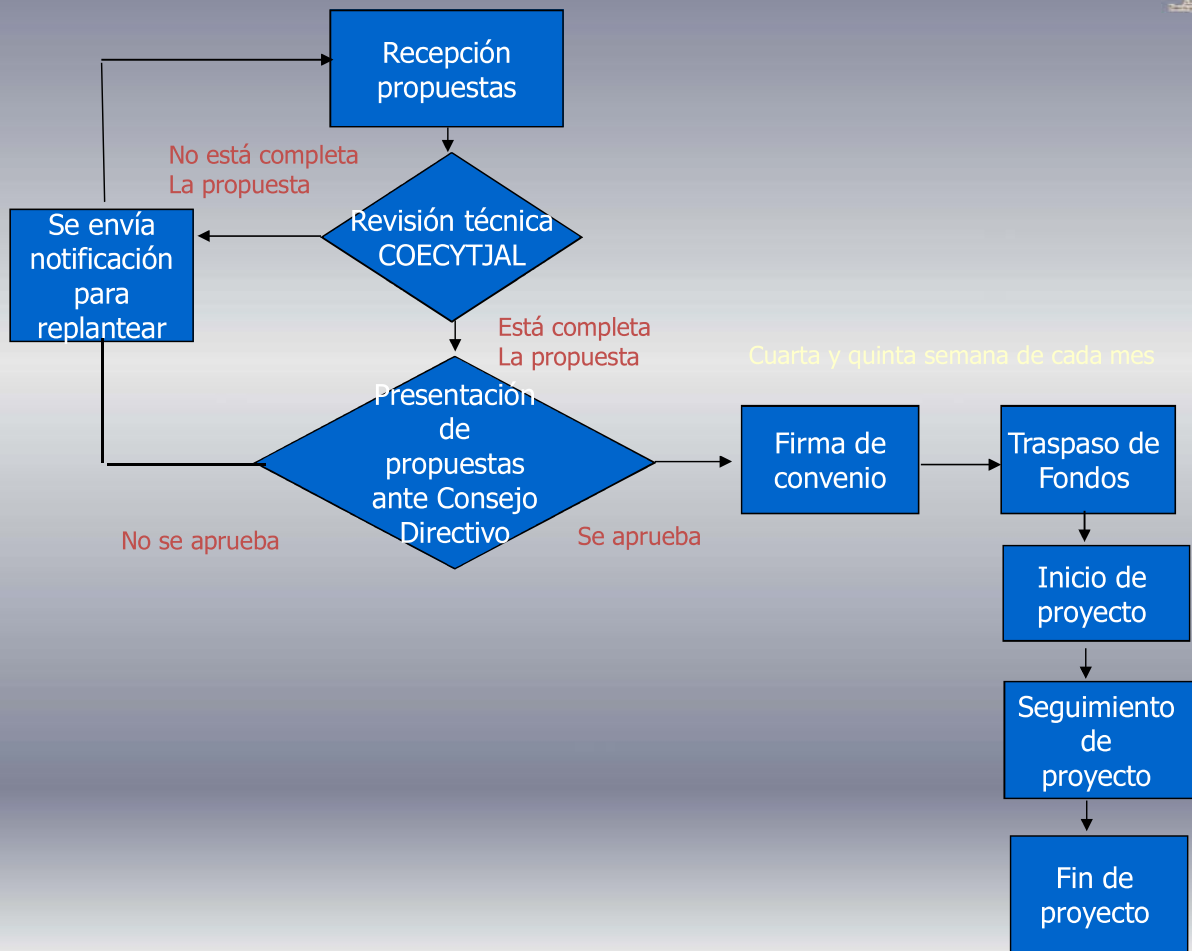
Recepción propuestas

No está completa
La propuesta

Se envía notificación para replantear

Revisión técnica COECYTJAL

Está completa
La propuesta

Cuarta y quinta semana de cada mes

Presentación de propuestas ante Consejo Directivo

No se aprueba

Se aprueba

Firma de convenio

Traspaso de Fondos

Inicio de proyecto

Seguimiento de proyecto

Fin de proyecto